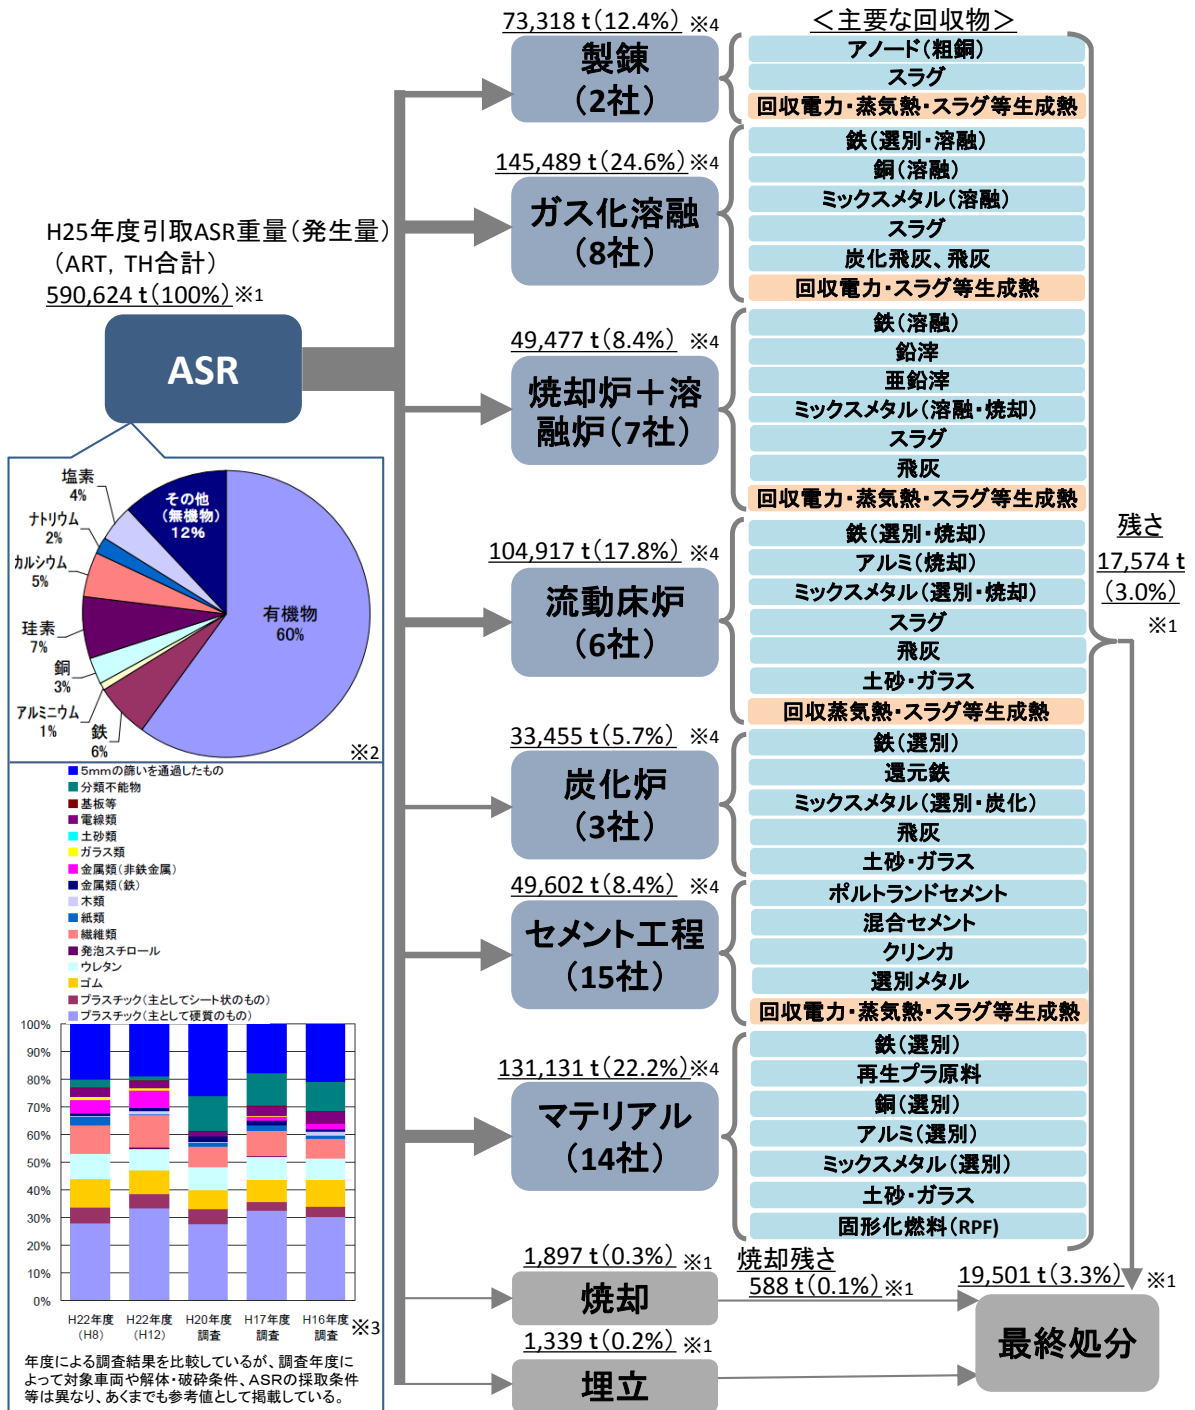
H25年度引取ASR重量（発生量）（ART，TH合計）
590,624 t（100%）※1

ASR

塩素 4%
ナトリウム 2%
カルシウム 5%
珪素 7%
銅 3%
アルミニウム 1%
鉄 6%
その他（無機物）12%
有機物 60%
※2

5mmの篩いを通過したもの
分類不能物
基板等
電線類
土砂類
ガラス類
金属類（非鉄金属）
金属類（鉄）
木類
紙類
繊維類
発泡スチロール
ウレタン
ゴム
プラスチック（主としてシート状のもの）
プラスチック（主として硬質のもの）

100%
90%
80%
70%
60%
50%
40%
30%
20%
10%
0%

H22年度（H8） H22年度（H12） H20年度調査 H17年度調査 H16年度調査 ※3

年度による調査結果を比較しているが、調査年度によって対象車両や解体・破砕条件、ASRの採取条件等は異なり、あくまでも参考値として掲載している。

73,318 t（12.4%）※4
製錬（2社）

145,489 t（24.6%）※4
ガス化溶融（8社）

49,477 t（8.4%）※4
焼却炉＋溶融炉（7社）

104,917 t（17.8%）※4
流動床炉（6社）

33,455 t（5.7%）※4
炭化炉（3社）

49,602 t（8.4%）※4
セメント工程（15社）

131,131 t（22.2%）※4
マテリアル（14社）

1,897 t（0.3%）※1
焼却

1,339 t（0.2%）※1
埋立

＜主要な回収物＞
アノード（粗銅）
スラグ
回収電力・蒸気熱・スラグ等生成熱
鉄（選別・溶融）
銅（溶融）
ミックスメタル（溶融）
スラグ
炭化飛灰、飛灰
回収電力・スラグ等生成熱
鉄（溶融）
鉛滓
亜鉛滓
ミックスメタル（溶融・焼却）
スラグ
飛灰
回収電力・蒸気熱・スラグ等生成熱
鉄（選別・焼却）
アルミ（焼却）
ミックスメタル（選別・焼却）
スラグ
飛灰
土砂・ガラス
回収蒸気熱・スラグ等生成熱
鉄（選別）
還元鉄
ミックスメタル（選別・炭化）
飛灰
土砂・ガラス
ポルトランドセメント
混合セメント
クリンカ
選別メタル
回収電力・蒸気熱・スラグ等生成熱
鉄（選別）
再生プラ原料
銅（選別）
アルミ（選別）
ミックスメタル（選別）
土砂・ガラス
固形化燃料（RPF）

残さ
17,574 t（3.0%）
※1

焼却残さ
588 t（0.1%）※1

19,501 t（3.3%）※1
最終処分